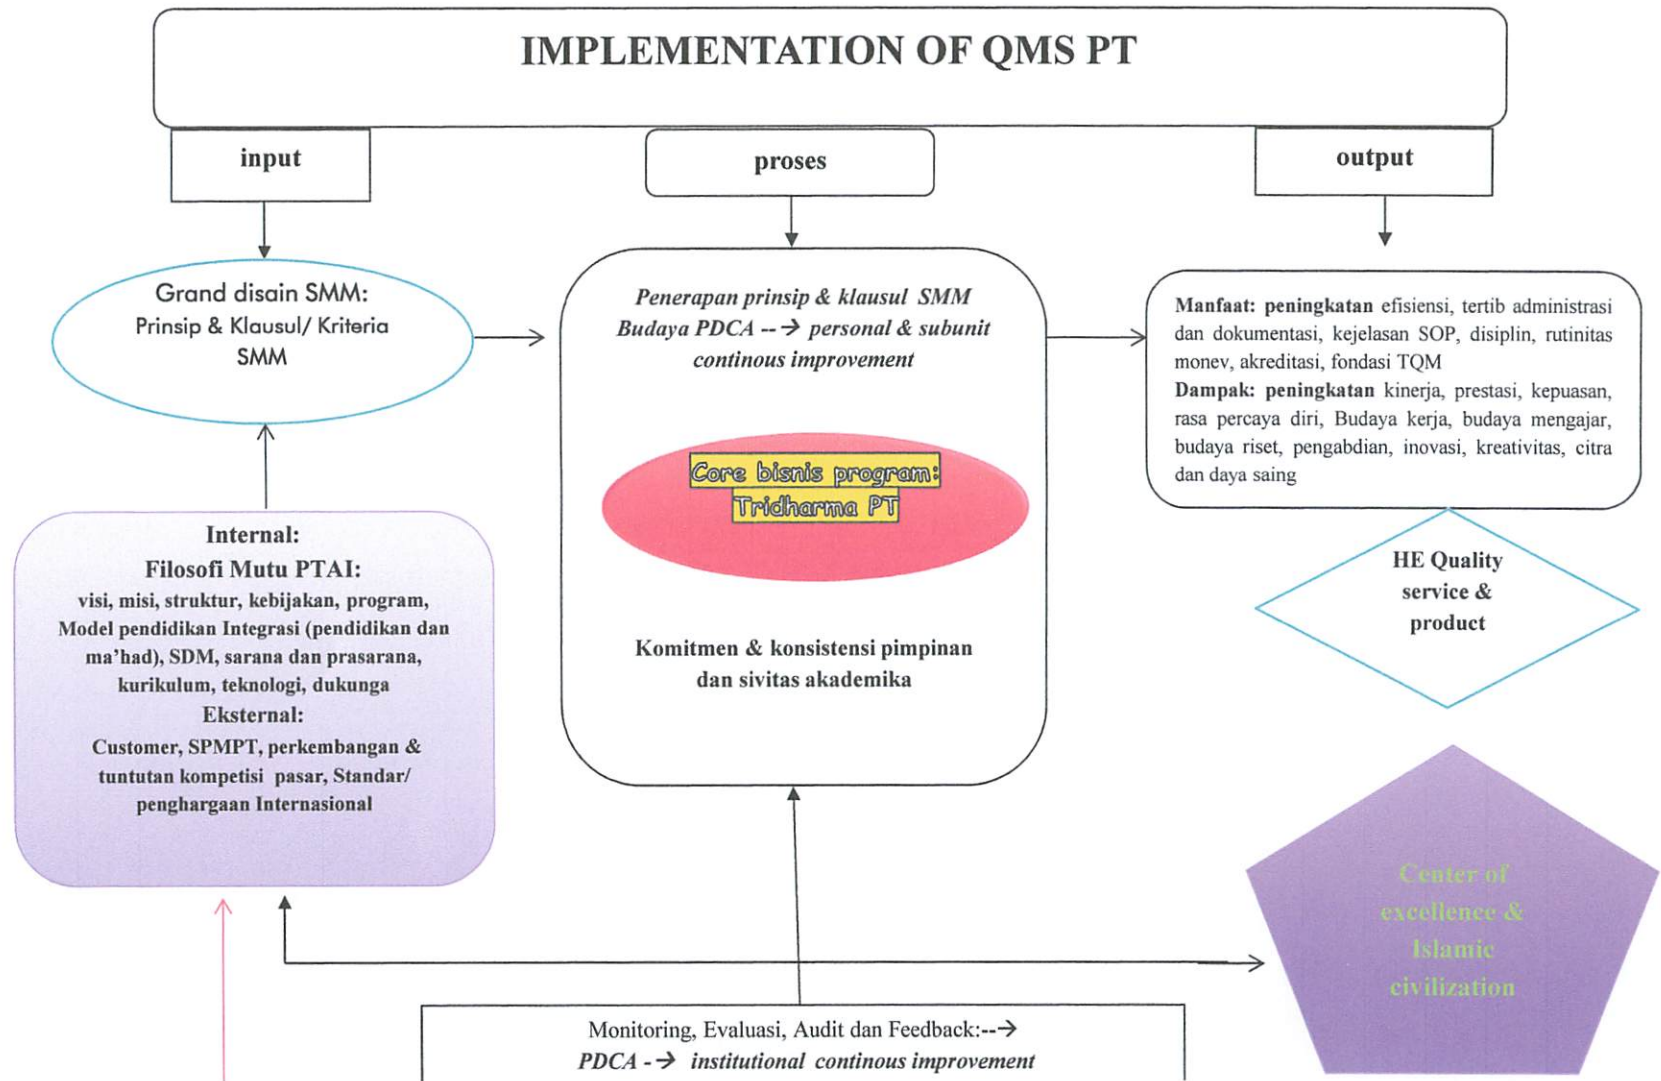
IMPLEMENTATION OF QMS PT

input

proses

output

Grand disain SMM:
Prinsip & Klausul/ Kriteria SMM

Penerapan prinsip & klausul SMM
Budaya PDCA --→ personal & subunit continous improvement

Core bisnis program:
Tridharma PT

Komitmen & konsistensi pimpinan dan sivitas akademika

Manfaat: peningkatan efisiensi, tertib administrasi dan dokumentasi, kejelasan SOP, disiplin, rutinitas monev, akreditasi, fondasi TQM
Dampak: peningkatan kinerja, prestasi, kepuasan, rasa percaya diri, Budaya kerja, budaya mengajar, budaya riset, pengabdian, inovasi, kreativitas, citra dan daya saing

HE Quality service & product

Internal:
Filosofi Mutu PTAI:
visi, misi, struktur, kebijakan, program, Model pendidikan Integrasi (pendidikan dan ma'had), SDM, sarana dan prasarana, kurikulum, teknologi, dukunga
Eksternal:
Customer, SPMPT, perkembangan & tuntutan kompetisi pasar, Standar/ penghargaan Internasional

Center of excellence & Islamic civilization

Monitoring, Evaluasi, Audit dan Feedback:--→
PDCA -→ institutional continous improvement